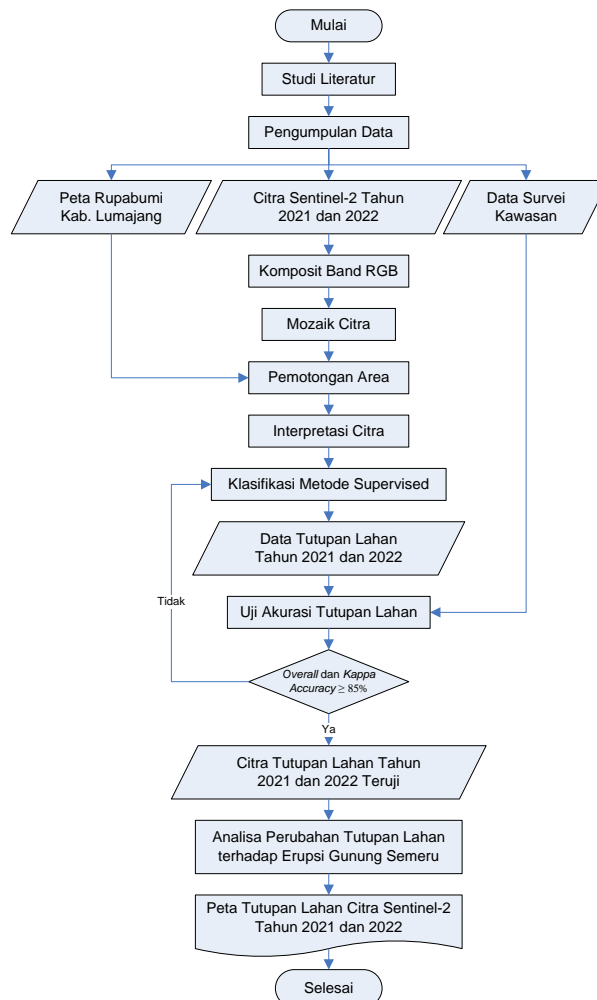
Mulai

Studi Literatur

Pengumpulan Data

Peta Rupabumi Kab. Lumajang

Citra Sentinel-2 Tahun 2021 dan 2022

Data Survei Kawasan

Komposit Band RGB

Mozaik Citra

Pemotongan Area

Interpretasi Citra

Klasifikasi Metode Supervised

Data Tutupan Lahan Tahun 2021 dan 2022

Tidak

Uji Akurasi Tutupan Lahan

Overall dan Kappa Accuracy $\geq$ 85%

Ya

Citra Tutupan Lahan Tahun 2021 dan 2022 Teruji

Analisa Perubahan Tutupan Lahan terhadap Erupsi Gunung Semeru

Peta Tutupan Lahan Citra Sentinel-2 Tahun 2021 dan 2022

Selesai